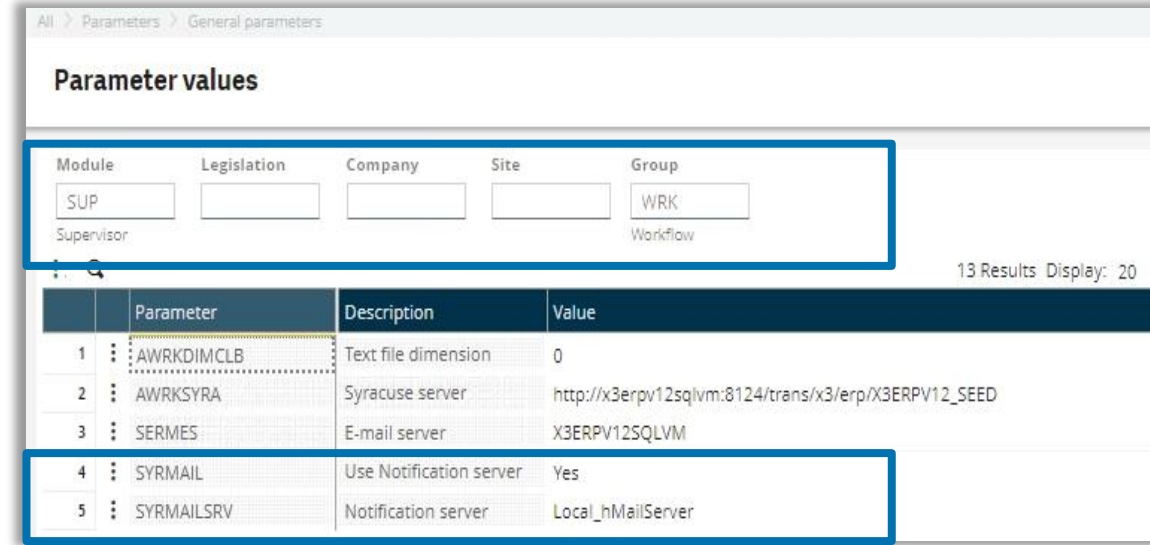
All > Parameters > General parameters

Parameter values

Module
SUP
Supervisor

Legislation

Company

Site

Group
WRK
Workflow

13 Results Display: 20

| | | Parameter | Description | Value |
|---|---|---|---|---|
| 1 | ⋮ | AWRKDIMCLB | Text file dimension | 0 |
| 2 | ⋮ | AWRKSYRA | Syracuse server | http://x3erpv12sqlvm:8124/trans/x3/erp/X3ERPV12_SEED |
| 3 | ⋮ | SERMES | E-mail server | X3ERPV12SQLVM |
| 4 | ⋮ | SYRMAIL | Use Notification server | Yes |
| 5 | ⋮ | SYRMAILSRV | Notification server | Local_hMailServer |